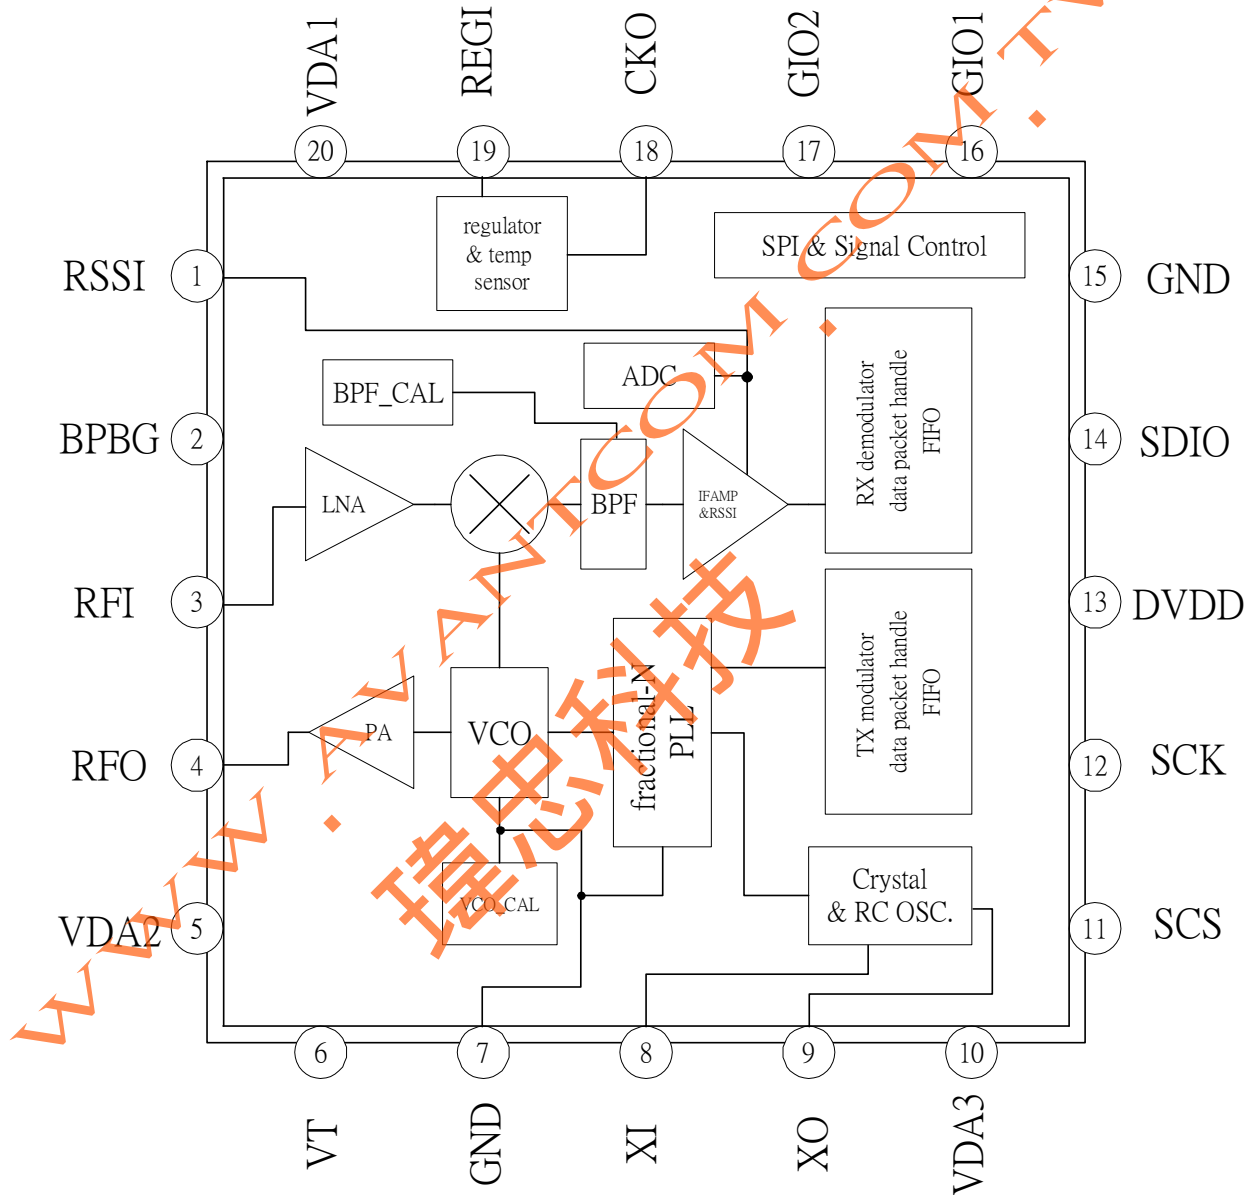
VDA1
REGI
CKO
GIO2
GIO1

20
19
18
17
16

regulator
& temp
sensor

SPI & Signal Control

RSSI 1
15 GND

ADC
BPF_CAL

BPBG 2
14 SDIO

LNA
BPF
IFAMP
&RSSI

RX demodulator
data packet handle
FIFO

RFI 3
13 DVDD

TX modulator
data packet handle
FIFO

PA
VCO
fractional-N
PLL

RFO 4
12 SCK

VCO_CAL

Crystal
& RC OSC.

VDA2 5
11 SCS

6
7
8
9
10

VT
GND
XI
XO
VDA3

WWW.AVANTCOM.TW
瑋忠科技